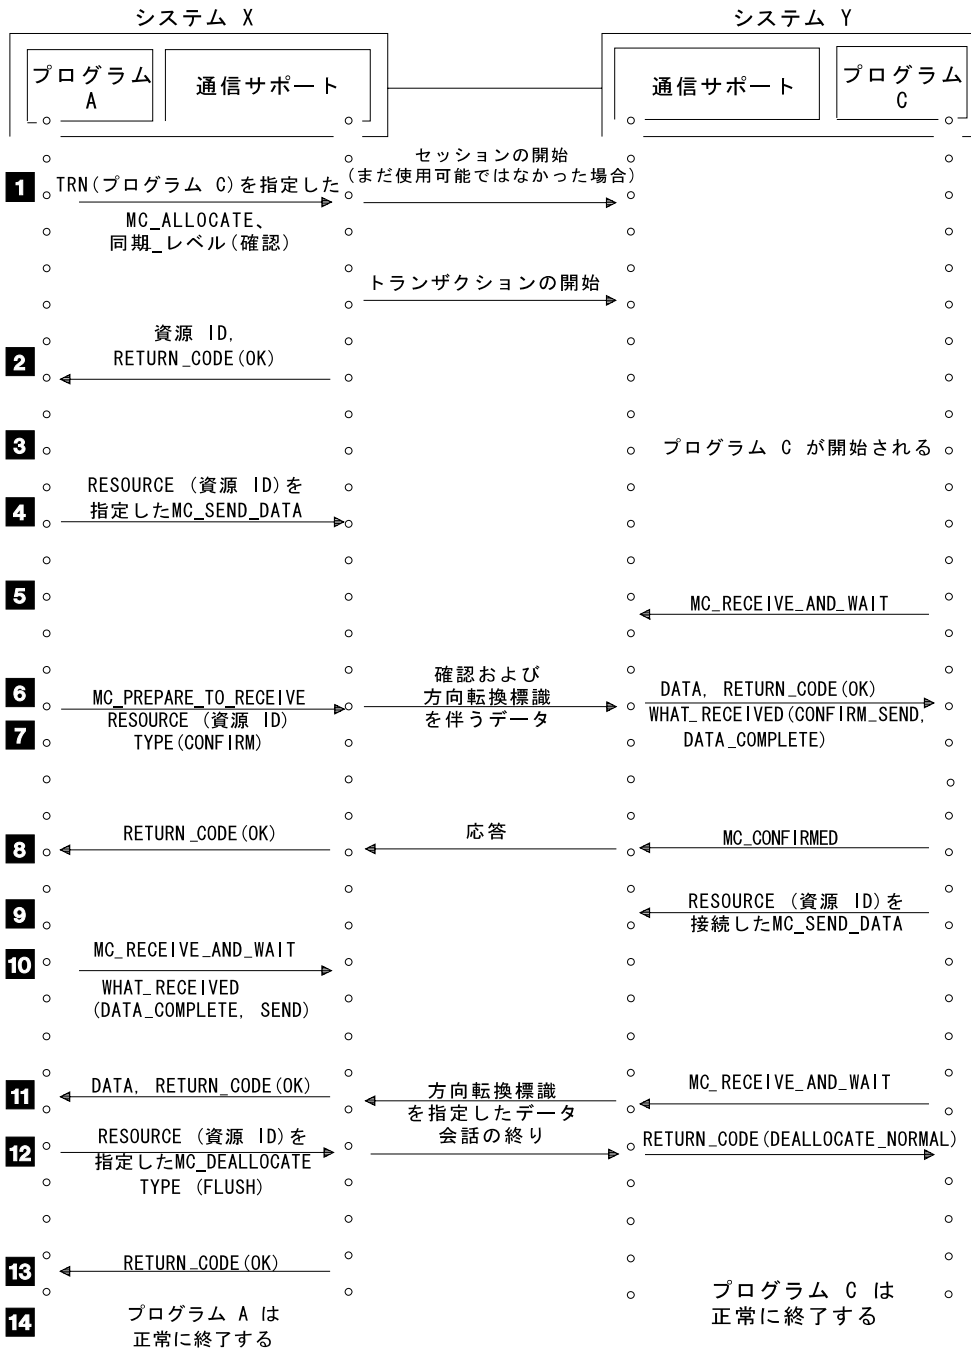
システム X

システム Y

プログラム A

通信サポート

通信サポート

プログラム C

1 TRN(プログラム C)を指定した MC_ALLOCATE、同期_レベル(確認)

セッションの開始 (まだ使用可能ではなかった場合)

トランザクションの開始

2 資源 ID, RETURN_CODE(OK)

3 プログラム C が開始される

4 RESOURCE (資源 ID)を指定したMC_SEND_DATA

5 MC_RECEIVE_AND_WAIT

6 MC_PREPARE_TO_RECEIVE RESOURCE (資源 ID) TYPE(CONFIRM)

7

確認および方向転換標識を伴うデータ

DATA, RETURN_CODE(OK) WHAT_RECEIVED(CONFIRM_SEND, DATA_COMPLETE)

8 RETURN_CODE(OK)

応答

MC_CONFIRMED

9 RESOURCE (資源 ID)を接続したMC_SEND_DATA

10 MC_RECEIVE_AND_WAIT WHAT_RECEIVED (DATA_COMPLETE, SEND)

11 DATA, RETURN_CODE(OK)

方向転換標識を指定したデータ

MC_RECEIVE_AND_WAIT

12 RESOURCE (資源 ID)を指定したMC_DEALLOCATE TYPE (FLUSH)

会話の終り

RETURN_CODE(DEALLOCATE_NORMAL)

13 RETURN_CODE(OK)

プログラム C は正常に終了する

14 プログラム A は正常に終了する